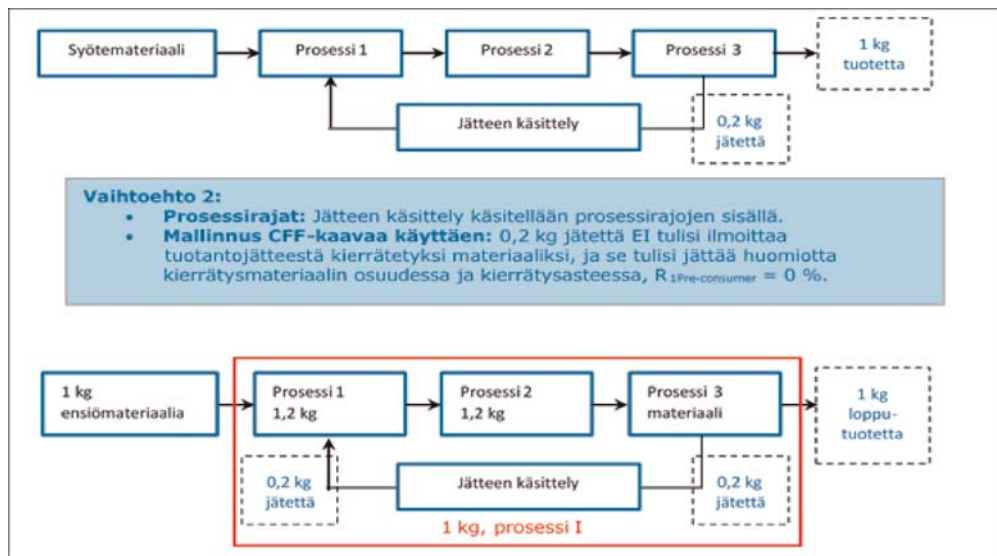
Syötemateriaali

Prosessi 1

Prosessi 2

Prosessi 3

1 kg
tuotetta

Jätteen käsittely

0,2 kg
jätettä

**Vaihtoehto 2:**
- **Prosessirajat:** Jätteen käsittely käsitellään prosessirajojen sisällä.
- **Mallinnus CFF-kaavaa käyttäen:** 0,2 kg jätettä EI tulisi ilmoittaa tuotantojätteestä kierrätetyksi materiaaliksi, ja se tulisi jättää huomiotta kierrätysmateriaalin osuudessa ja kierrätysasteessa, $R_{1Pre\text{-}consumer} = 0$ %.

1 kg
ensiömateriaalia

Prosessi 1
1,2 kg

Prosessi 2
1,2 kg

Prosessi 3
materiaali

1 kg
loppu-
tuotetta

0,2 kg
jätettä

Jätteen käsittely

0,2 kg
jätettä

1 kg, prosessi I